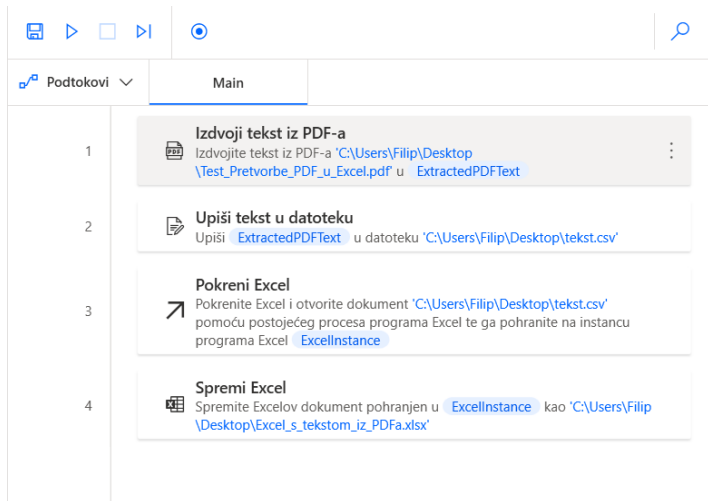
Podtokovi

Main

1

Izdvoji tekst iz PDF-a

Izdvojite tekst iz PDF-a 'C:\Users\Filip\Desktop\Test_Pretvorbe_PDF_u_Excel.pdf' u ExtractedPDFText

2

Upiši tekst u datoteku

Upiši ExtractedPDFText u datoteku 'C:\Users\Filip\Desktop\tekst.csv'

3

Pokreni Excel

Pokrenite Excel i otvorite dokument 'C:\Users\Filip\Desktop\tekst.csv' pomoću postojećeg procesa programa Excel te ga pohranite na instancu programa Excel ExcelInstance

4

Spremi Excel

Spremite Excelov dokument pohranjen u ExcelInstance kao 'C:\Users\Filip\Desktop\Excel_s_tekstom_iz_PDFa.xlsx'